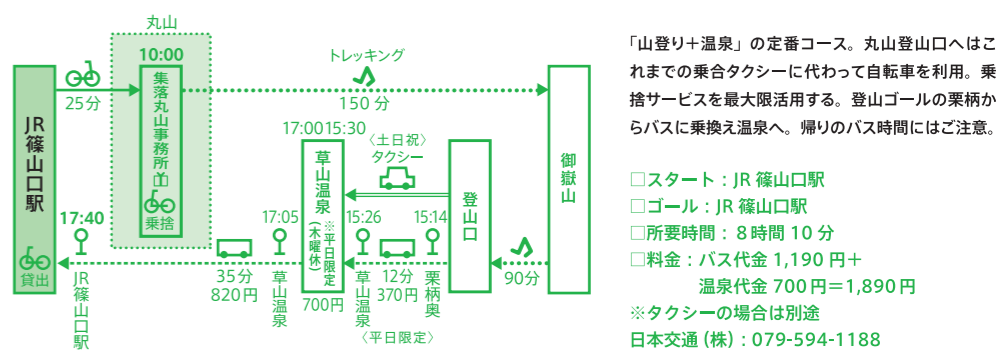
丸山

10:00

集落丸山事務所

乗捨

JR篠山口駅

貸出

25分

トレッキング

150分

御嶽山

17:00

15:30

草山温泉

※平日限定（木曜休）

700円

〈土日祝〉タクシー

登山口

17:40

JR篠山口駅

35分

820円

17:05

草山温泉

15:26

草山温泉

12分

370円

15:14

栗柄奥

〈平日限定〉

90分

「山登り＋温泉」の定番コース。丸山登山口へはこれまでの乗合タクシーに代わって自転車を利用。乗捨サービスを最大限活用する。登山ゴールの栗柄からバスに乗換え温泉へ。帰りのバス時間にはご注意。

□スタート：JR 篠山口駅
□ゴール：JR 篠山口駅
□所要時間：８時間 10 分
□料金：バス代金 1,190 円＋
温泉代金 700 円＝1,890 円
※タクシーの場合は別途
日本交通（株）：079-594-1188